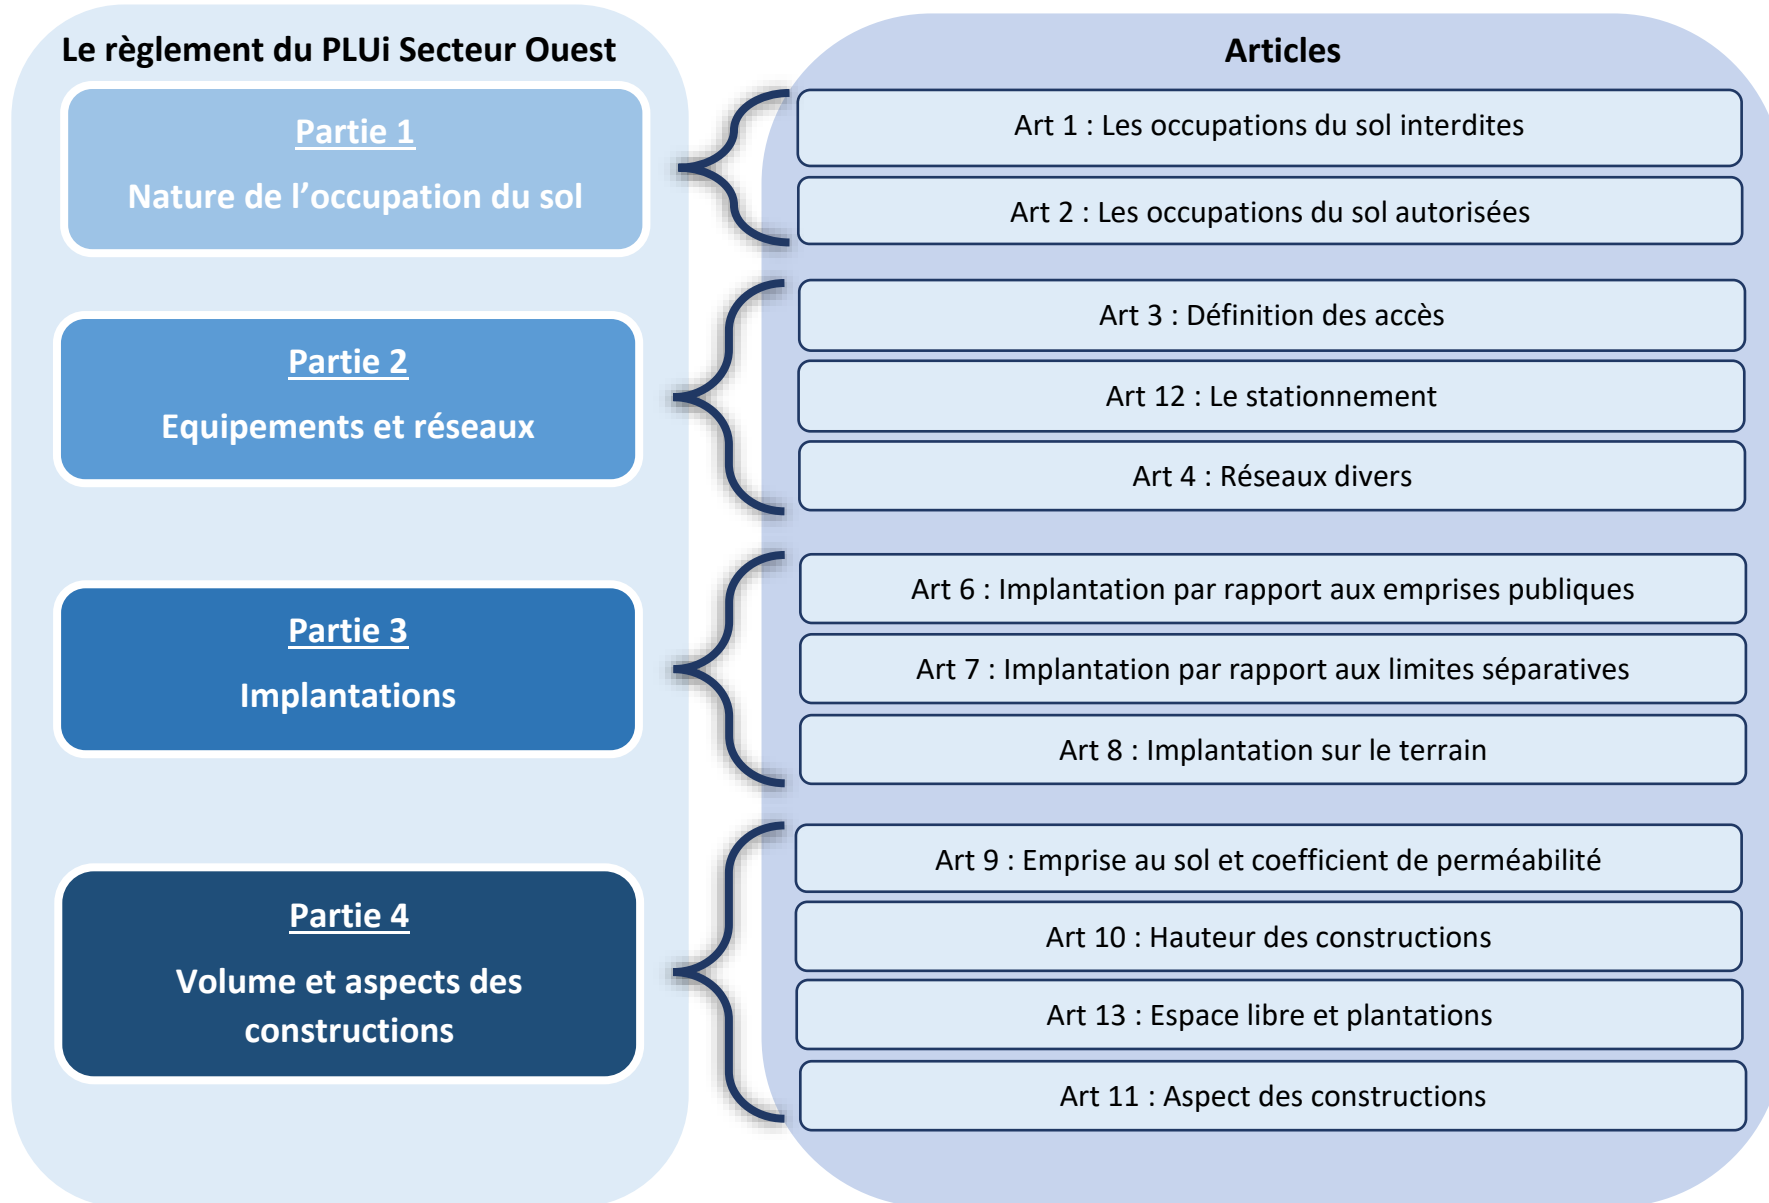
Le règlement du PLUi Secteur Ouest

Partie 1
Nature de l’occupation du sol

Partie 2
Equipements et réseaux

Partie 3
Implantations

Partie 4
Volume et aspects des constructions

Articles

Art 1 : Les occupations du sol interdites

Art 2 : Les occupations du sol autorisées

Art 3 : Définition des accès

Art 12 : Le stationnement

Art 4 : Réseaux divers

Art 6 : Implantation par rapport aux emprises publiques

Art 7 : Implantation par rapport aux limites séparatives

Art 8 : Implantation sur le terrain

Art 9 : Emprise au sol et coefficient de perméabilité

Art 10 : Hauteur des constructions

Art 13 : Espace libre et plantations

Art 11 : Aspect des constructions